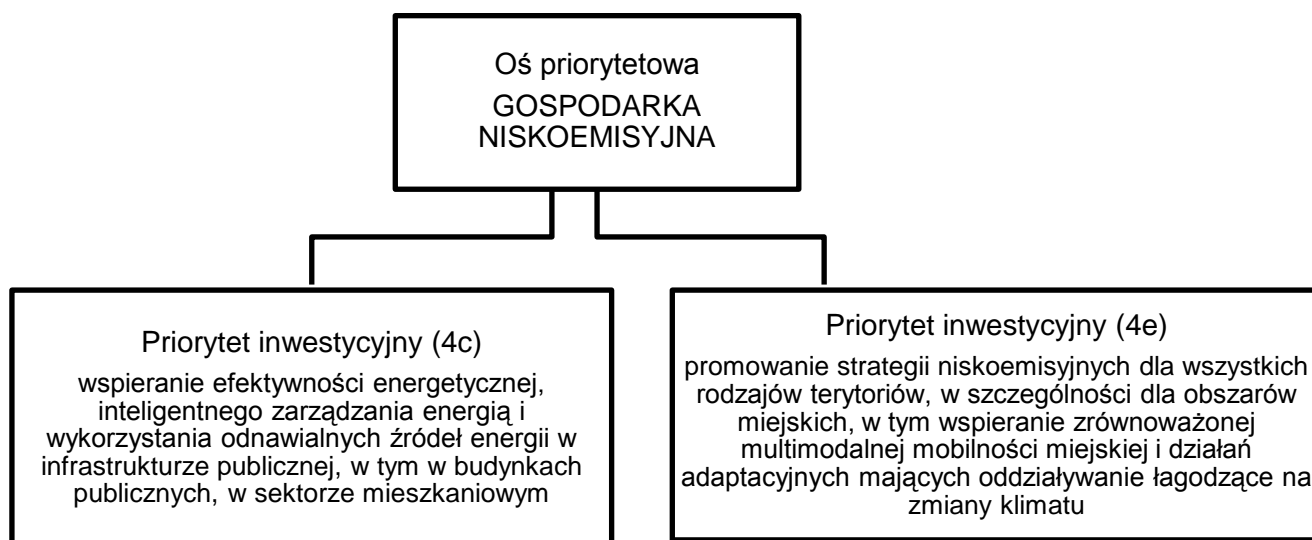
Oś priorytetowa
GOSPODARKA NISKOEMISYJNA

Priorytet inwestycyjny (4c)
wspieranie efektywności energetycznej, inteligentnego zarządzania energią i wykorzystania odnawialnych źródeł energii w infrastrukturze publicznej, w tym w budynkach publicznych, w sektorze mieszkaniowym

Priorytet inwestycyjny (4e)
promowanie strategii niskoemisyjnych dla wszystkich rodzajów terytoriów, w szczególności dla obszarów miejskich, w tym wspieranie zrównoważonej multimodalnej mobilności miejskiej i działań adaptacyjnych mających oddziaływanie łagodzące na zmiany klimatu